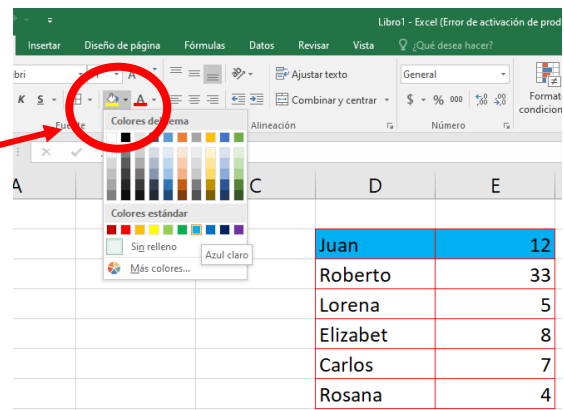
Libro1 - Excel (Error de activación de prod

Insertar Diseño de página Fórmulas Datos Revisar Vista ¿Qué desea hacer?

ibri

K S

Fuente

Ajustar texto

Combinar y centrar

Alineación

General

$ % 000 ,00 ,0

Número

Formato condicion

Colores del tema

Colores estándar

Sin relleno

Más colores...

Azul claro

A

C

D

E

| Juan | 12 |
|---|---|
| Roberto | 33 |
| Lorena | 5 |
| Elizabet | 8 |
| Carlos | 7 |
| Rosana | 4 |